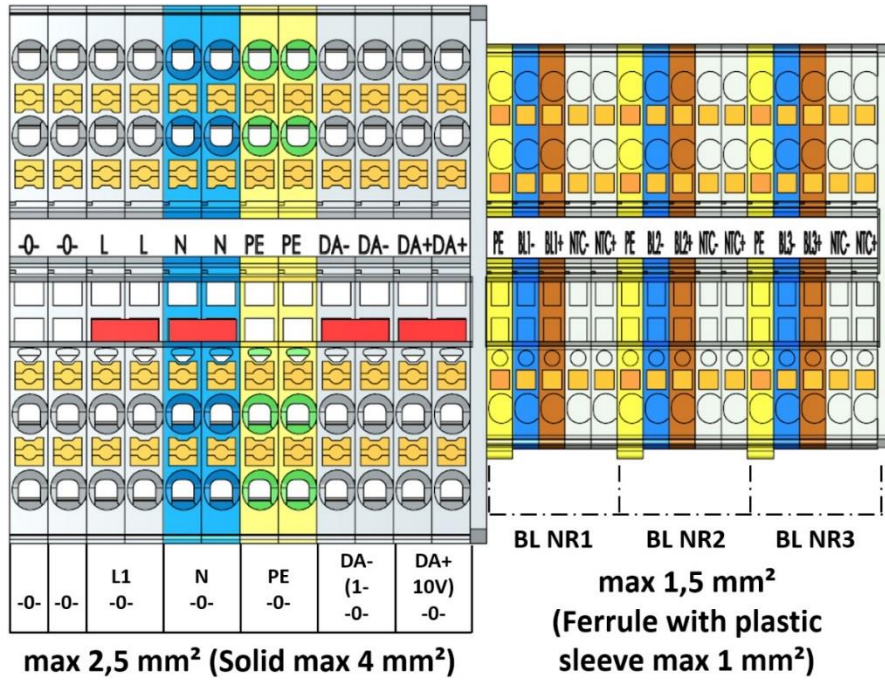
-0- -0- L L N N PE PE DA- DA- DA+ DA+

PE BL1- BL1+ NTC- NTC+ PE BL2- BL2+ NTC- NTC+ PE BL3- BL3+ NTC- NTC+

| -0- | -0- | L1 -0- | N -0- | PE -0- | DA- (1- -0- | DA+ 10V) -0- |
|---|---|---|---|---|---|---|

max 2,5 mm² (Solid max 4 mm²)

BL NR1 BL NR2 BL NR3

max 1,5 mm² (Ferrule with plastic sleeve max 1 mm²)